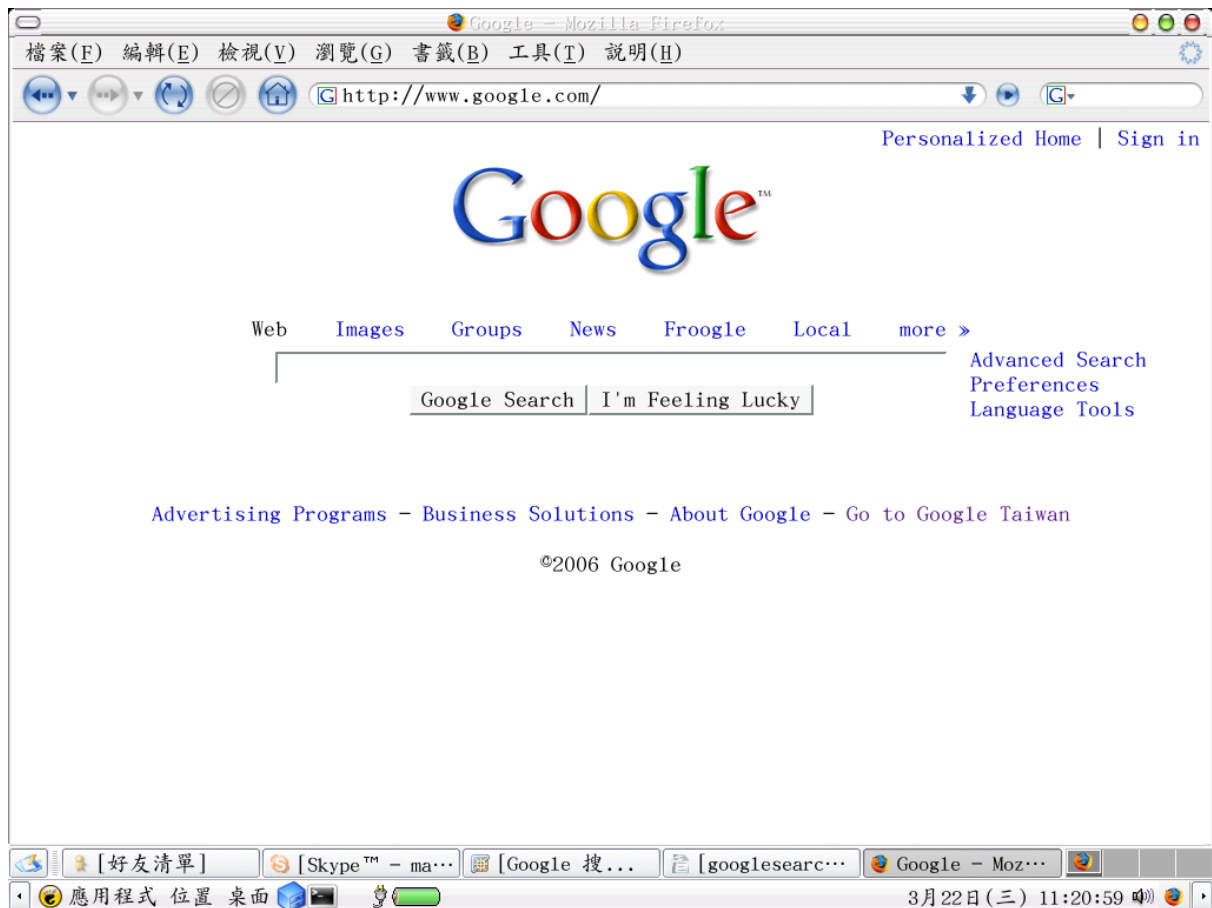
Google - Mozilla Firefox

檔案(F) 編輯(E) 檢視(V) 瀏覽(G) 書籤(B) 工具(T) 說明(H)

http://www.google.com/

Personalized Home | Sign in

Google™

Web Images Groups News Froogle Local more »

Advanced Search
Preferences
Language Tools

Google Search I'm Feeling Lucky

Advertising Programs - Business Solutions - About Google - Go to Google Taiwan

©2006 Google

[好友清單] [Skype™ - ma… [Google 搜... [googlesearc… Google - Moz…

應用程式 位置 桌面

3月22日(三) 11:20:59